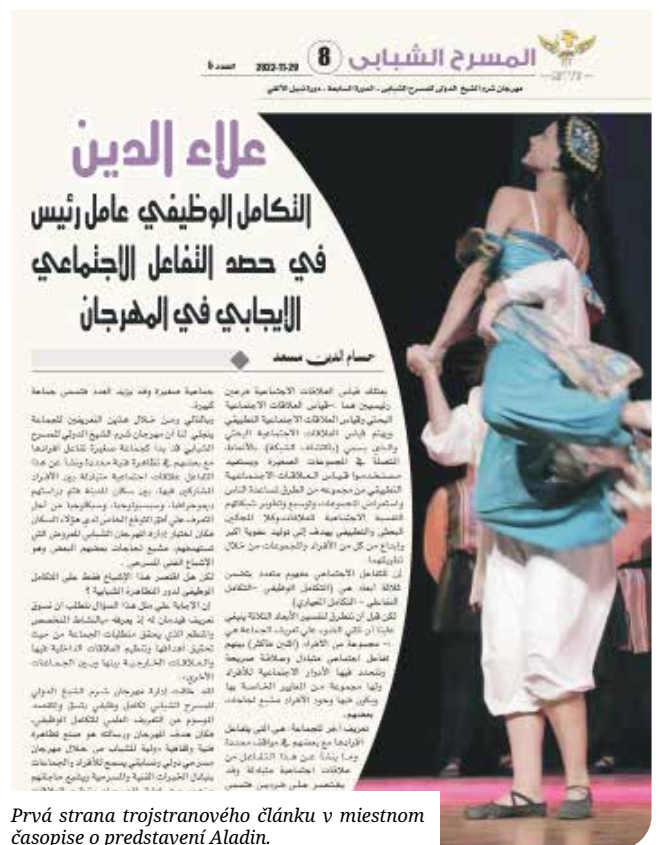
المسرح الشبابي 8 2022-11-29 العدد 6

مهرجان شرم الشيخ الدولي للمسرح الشبابي - الدورة السابعة - دورة نبيل الألفي

علاء الدين

التكامل الوظيفي عامل رئيس في حصد التفاعل الاجتماعي الايجابي في المهرجان

حسام الدين مسعد

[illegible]

Prvá strana trojstranového článku v miestnom časopise o predstavení Aladin.